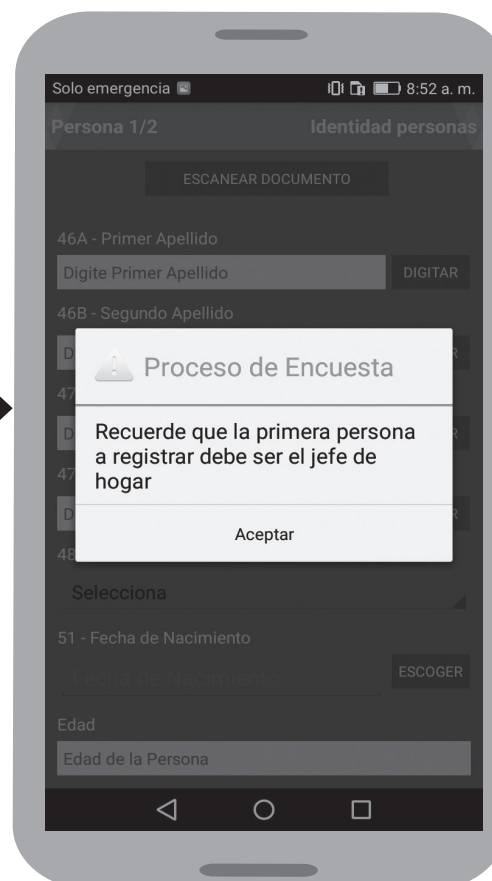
Solo emergencia 8:52 a. m.

Persona 1/2 Identidad personas

ESCANEAR DOCUMENTO

46A - Primer Apellido

Digite Primer Apellido DIGITAR

46B - Segundo Apellido

D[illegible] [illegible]R

47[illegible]

D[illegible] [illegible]R

47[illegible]

D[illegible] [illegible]R

48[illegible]

Proceso de Encuesta

Recuerde que la primera persona a registrar debe ser el jefe de hogar

Aceptar

Selecciona

51 - Fecha de Nacimiento

Fecha de Nacimiento ESCOGER

Edad

Edad de la Persona